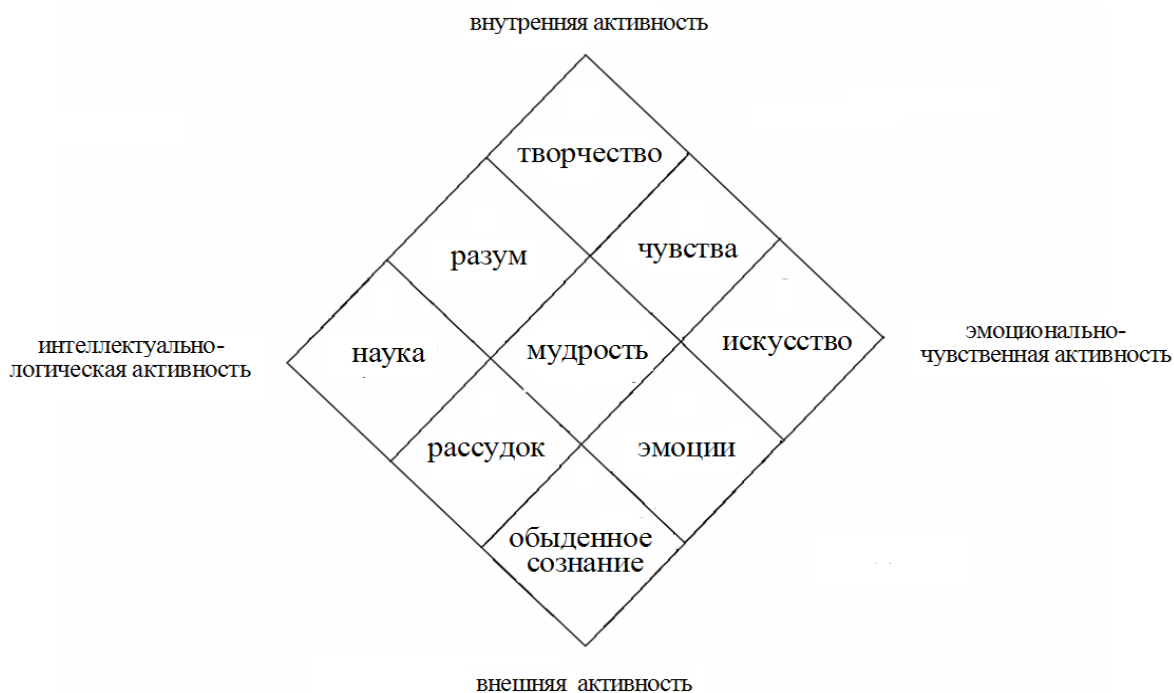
внутренняя активность

творчество

разум

чувства

интеллектуально-логическая активность

наука

мудрость

искусство

эмоционально-чувственная активность

рассудок

эмоции

обыденное сознание

внешняя активность